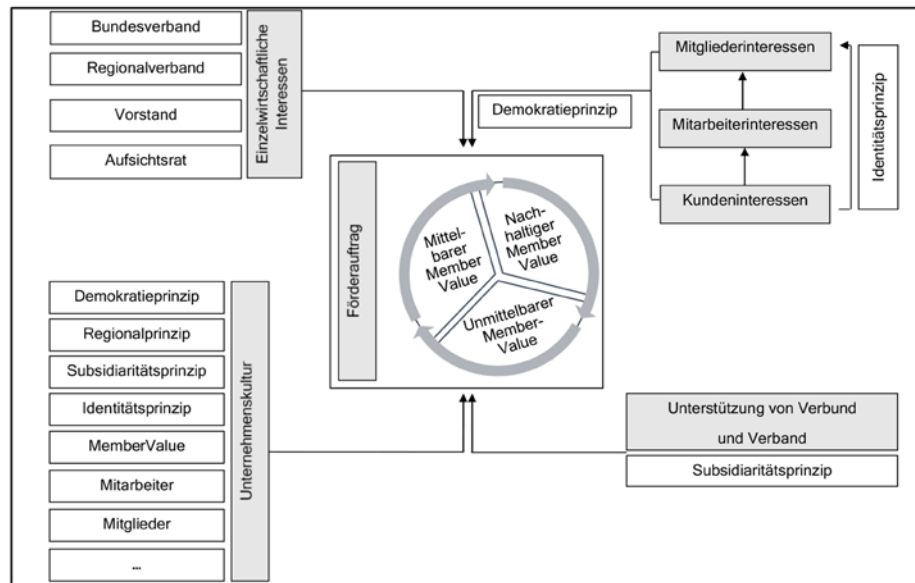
Bundesverband

Regionalverband

Vorstand

Aufsichtsrat

Einzelwirtschaftliche Interessen

Demokratieprinzip

Mitgliederinteressen

Mitarbeiterinteressen

Kundeninteressen

Identitätsprinzip

Förderauftrag

Mittelbarer Member Value

Nachhaltiger Member Value

Unmittelbarer Member-Value

Demokratieprinzip

Regionalprinzip

Subsidiaritätsprinzip

Identitätsprinzip

MemberValue

Mitarbeiter

Mitglieder

...

Unternehmenskultur

Unterstützung von Verbund und Verband

Subsidiaritätsprinzip